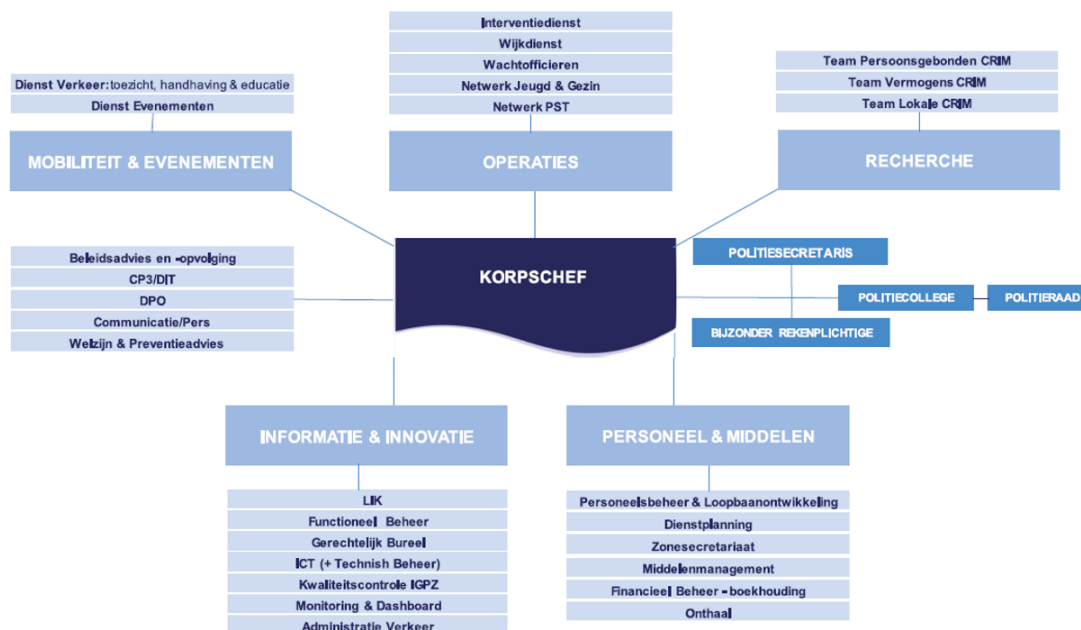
Dienst Verkeer: toezicht, handhaving & educatie
Dienst Evenementen

MOBILITEIT & EVENEMENTEN

Interventiedienst
Wijkdienst
Wachtofficieren
Netwerk Jeugd & Gezin
Netwerk PST

OPERATIES

Team Persoonsgebonden CRIM
Team Vermogens CRIM
Team Lokale CRIM

RECHERCHE

Beleidsadvies en -opvolging
CP3/DIT
DPO
Communicatie/Pers
Welzijn & Preventieadvies

KORPSCHEF

POLITIESECRETARIS
POLITIECOLLEGE
POLITIERAAD
BIJZONDER REKENPLICHTIGE

INFORMATIE & INNOVATIE

LIK
Functioneel Beheer
Gerechtelijk Bureel
ICT (+ Technish Beheer)
Kwaliteitscontrole IGPZ
Monitoring & Dashboard
Administratie Verkeer

PERSONEEL & MIDDELEN

Personeelsbeheer & Loopbaanontwikkeling
Dienstplanning
Zonesecretariaat
Middelenmanagement
Financieel Beheer - boekhouding
Onthaal